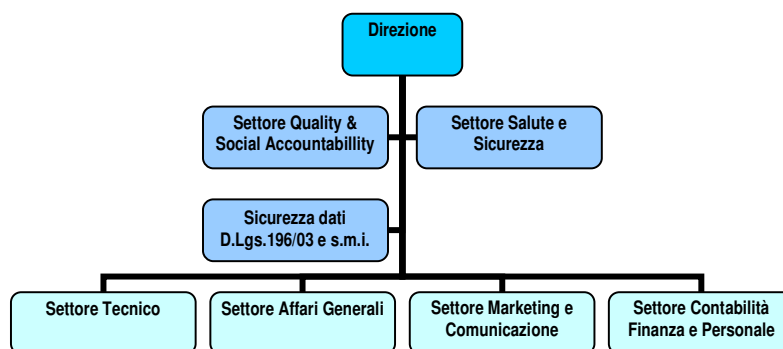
Direzione

Settore Quality & Social Accountabillity

Settore Salute e Sicurezza

Sicurezza dati D.Lgs.196/03 e s.m.i.

Settore Tecnico

Settore Affari Generali

Settore Marketing e Comunicazione

Settore Contabilità Finanza e Personale